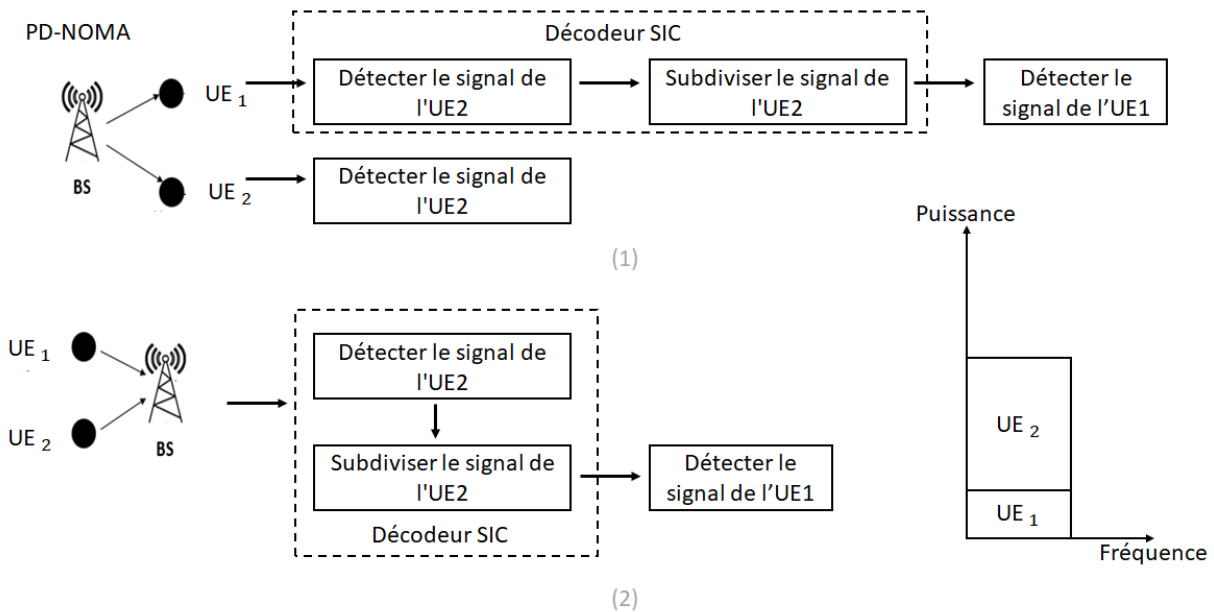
PD-NOMA

Décodeur SIC

BS

UE $_1$ Détecter le signal de l'UE2 Subdiviser le signal de l'UE2 Détecter le signal de l'UE1

UE $_2$ Détecter le signal de l'UE2

(1)

UE $_1$

UE $_2$

BS

Détecter le signal de l'UE2

Subdiviser le signal de l'UE2

Décodeur SIC

Détecter le signal de l'UE1

(2)

Puissance

UE $_2$

UE $_1$

Fréquence